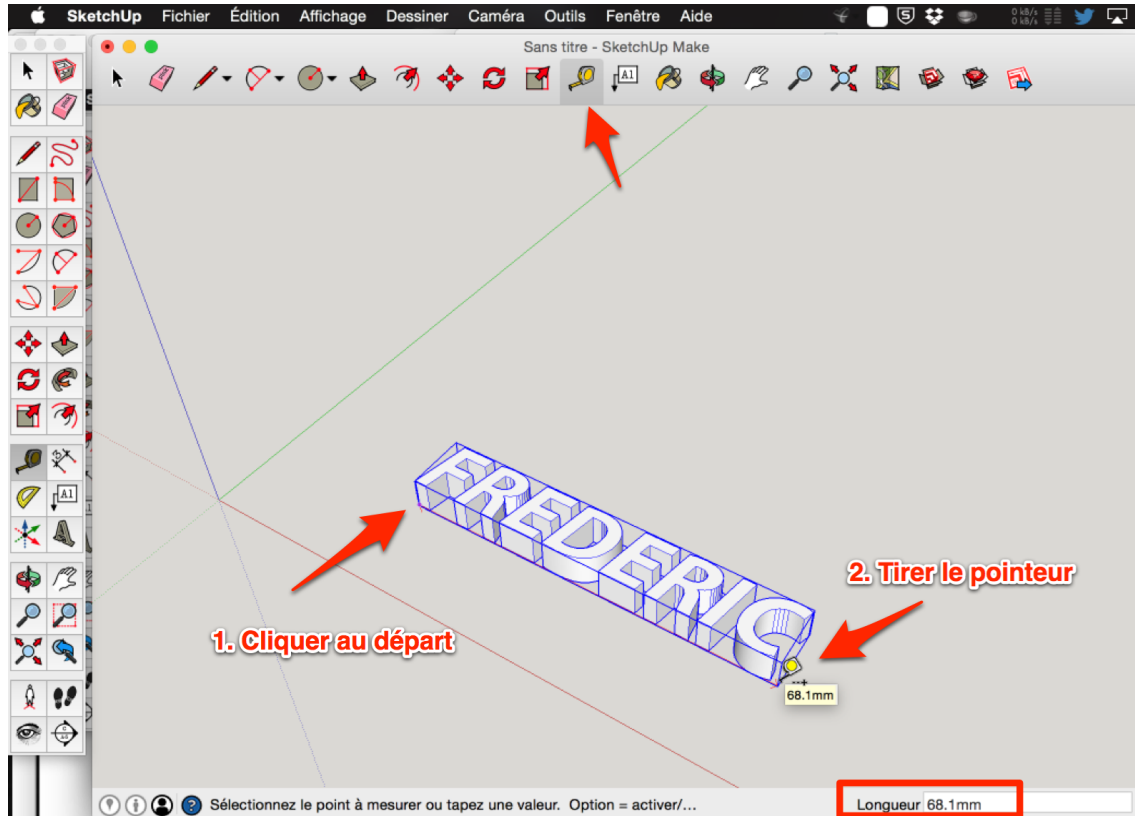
SketchUp Fichier Édition Affichage Dessiner Caméra Outils Fenêtre Aide

Sans titre - SketchUp Make

A1

A1

FREDERIC

2. Tirer le pointeur

1. Cliquer au départ

68.1mm

Sélectionnez le point à mesurer ou tapez une valeur. Option = activer/...

Longueur 68.1mm